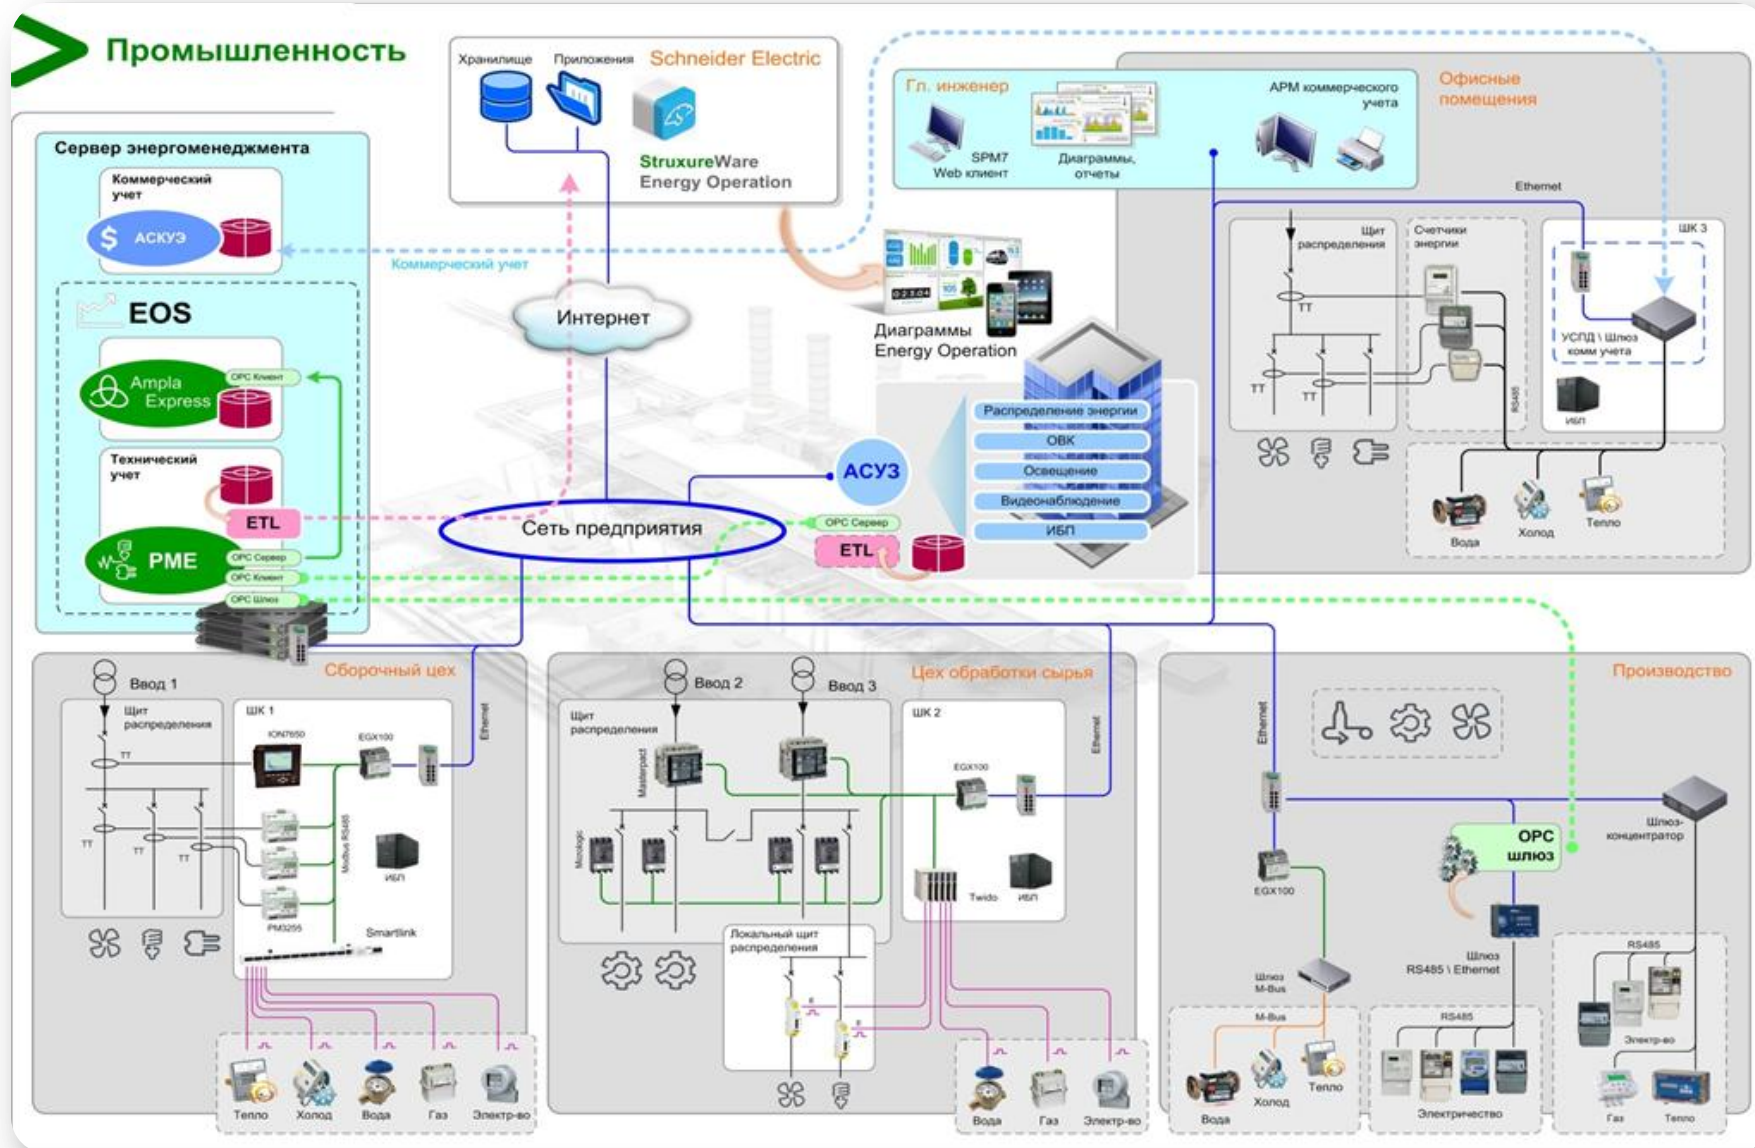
Промышленность

Хранилище
Приложения
Schneider Electric
StruxureWare
Energy Operation

Гл. инженер
SPM7
Web клиент
Диаграммы, отчеты
АРМ коммерческого учета
Офисные помещения

Сервер энергоменеджмента
Коммерческий учет
АСКУЭ
Коммерческий учет
EOS
Ampla Express
OPC Клиент
Технический учет
ETL
PME
OPC Сервер
OPC Клиент
OPC Шлюз

Интернет
Диаграммы
Energy Operation

Ethernet
Щит распределения
ТТ
ТТ
ТТ
Счетчики энергии
RS485
ШК 3
УСПД \ Шлюз комм учета
ИБП
Вода
Холод
Тепло

Распределение энергии
ОВК
Освещение
Видеонаблюдение
ИБП
АСУЗ
Сеть предприятия
OPC Сервер
ETL

Ввод 1
Сборочный цех
Щит распределения
ТТ
ТТ
ТТ
ТТ
ШК 1
ION7650
EGX100
Ethernet
Modbus RS485
ИБП
PM3255
Smartlink
Тепло
Холод
Вода
Газ
Электр-во

Ввод 2
Ввод 3
Цех обработки сырья
Щит распределения
Masterpact
Micrologic
ШК 2
EGX100
Ethernet
Twido
ИБП
Локальный щит распределения
Вода
Газ
Электр-во

Производство
Ethernet
Шлюз-концентратор
OPC шлюз
EGX100
Шлюз M-Bus
Шлюз RS485 \ Ethernet
M-Bus
Вода
Холод
Тепло
RS485
Электричество
RS485
Электр-во
Газ
Тепло